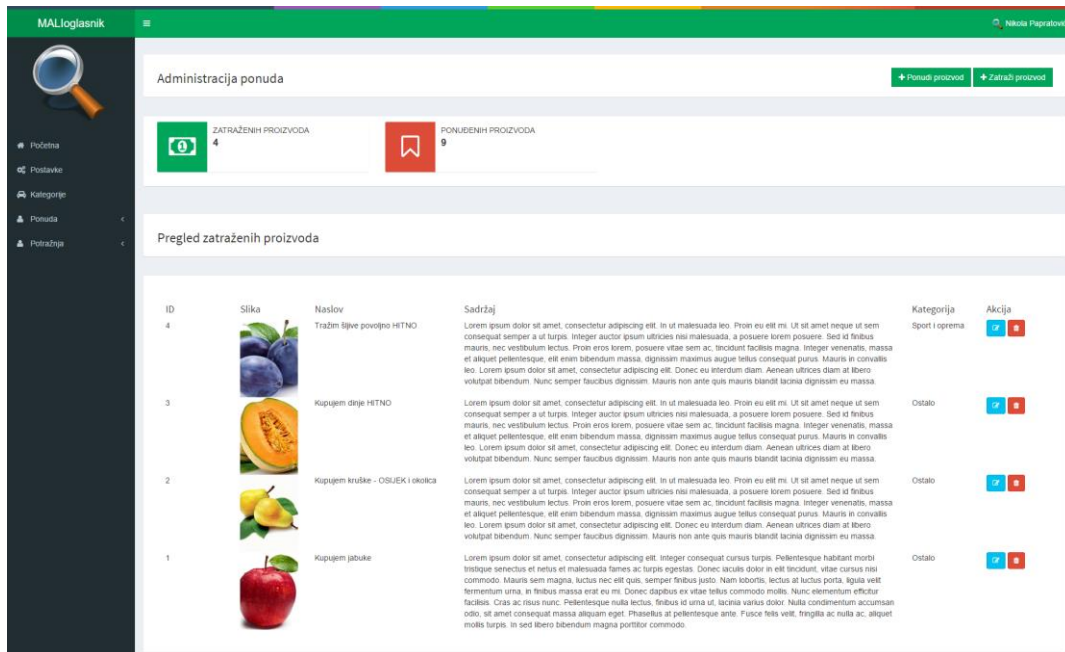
MALIoglasnik

≡

Nikola Papratovi

Početna
Postavke
Kategorije
Ponuda
Potražnja

Administracija ponuda

+ Ponudi proizvod
+ Zatraži proizvod

ZATRAŽENIH PROIZVODA
4

PONUĐENIH PROIZVODA
9

Pregled zatraženih proizvoda

| ID | Slika | Naslov | Sadržaj | Kategorija | Akcija |
|---|---|---|---|---|---|
| 4 | | Tražim šljive povoljno HITNO | Lorem ipsum dolor sit amet, consectetur adipiscing elit. In ut malesuada leo. Proin eu elit mi. Ut sit amet neque ut sem consequat semper a ut turpis. Integer auctor ipsum ultricies nisi malesuada, a posuere lorem posuere. Sed id finibus mauris, nec vestibulum lectus. Proin eros lorem, posuere vitae sem ac, tincidunt facilisis magna. Integer venenatis, massa et aliquet pellentesque, elit enim bibendum massa, dignissim maximus augue tellus consequat purus. Mauris in convallis leo. Lorem ipsum dolor sit amet, consectetur adipiscing elit. Donec eu interdum diam. Aenean ultrices diam at libero volutpat bibendum. Nunc semper faucibus dignissim. Mauris non ante quis mauris blandit lacinia dignissim eu massa. | Sport i oprema | |
| 3 | | Kupujem dinje HITNO | Lorem ipsum dolor sit amet, consectetur adipiscing elit. In ut malesuada leo. Proin eu elit mi. Ut sit amet neque ut sem consequat semper a ut turpis. Integer auctor ipsum ultricies nisi malesuada, a posuere lorem posuere. Sed id finibus mauris, nec vestibulum lectus. Proin eros lorem, posuere vitae sem ac, tincidunt facilisis magna. Integer venenatis, massa et aliquet pellentesque, elit enim bibendum massa, dignissim maximus augue tellus consequat purus. Mauris in convallis leo. Lorem ipsum dolor sit amet, consectetur adipiscing elit. Donec eu interdum diam. Aenean ultrices diam at libero volutpat bibendum. Nunc semper faucibus dignissim. Mauris non ante quis mauris blandit lacinia dignissim eu massa. | Ostalo | |
| 2 | | Kupujem kruške - OSIJEK i okolica | Lorem ipsum dolor sit amet, consectetur adipiscing elit. In ut malesuada leo. Proin eu elit mi. Ut sit amet neque ut sem consequat semper a ut turpis. Integer auctor ipsum ultricies nisi malesuada, a posuere lorem posuere. Sed id finibus mauris, nec vestibulum lectus. Proin eros lorem, posuere vitae sem ac, tincidunt facilisis magna. Integer venenatis, massa et aliquet pellentesque, elit enim bibendum massa, dignissim maximus augue tellus consequat purus. Mauris in convallis leo. Lorem ipsum dolor sit amet, consectetur adipiscing elit. Donec eu interdum diam. Aenean ultrices diam at libero volutpat bibendum. Nunc semper faucibus dignissim. Mauris non ante quis mauris blandit lacinia dignissim eu massa. | Ostalo | |
| 1 | | Kupujem jabuke | Lorem ipsum dolor sit amet, consectetur adipiscing elit. Integer consequat cursus turpis. Pellentesque habitant morbi tristique senectus et netus et malesuada fames ac turpis egestas. Donec iaculis dolor in elit tincidunt, vitae cursus nisi commodo. Mauris sem magna, luctus nec elit quis, semper finibus justo. Nam lobortis, lectus at luctus porta, ligula velit fermentum urna, in finibus massa erat eu mi. Donec dapibus ex vitae tellus commodo mollis. Nunc elementum efficitur facilisis. Cras ac risus nunc. Pellentesque nulla lectus, finibus id urna ut, lacinia varius dolor. Nulla condimentum accumsan odio, sit amet consequat massa aliquam eget. Phasellus at pellentesque ante. Fusce felis velit, fringilla ac nulla ac, aliquet mollis turpis. In sed libero bibendum magna porttitor commodo. | Ostalo | |